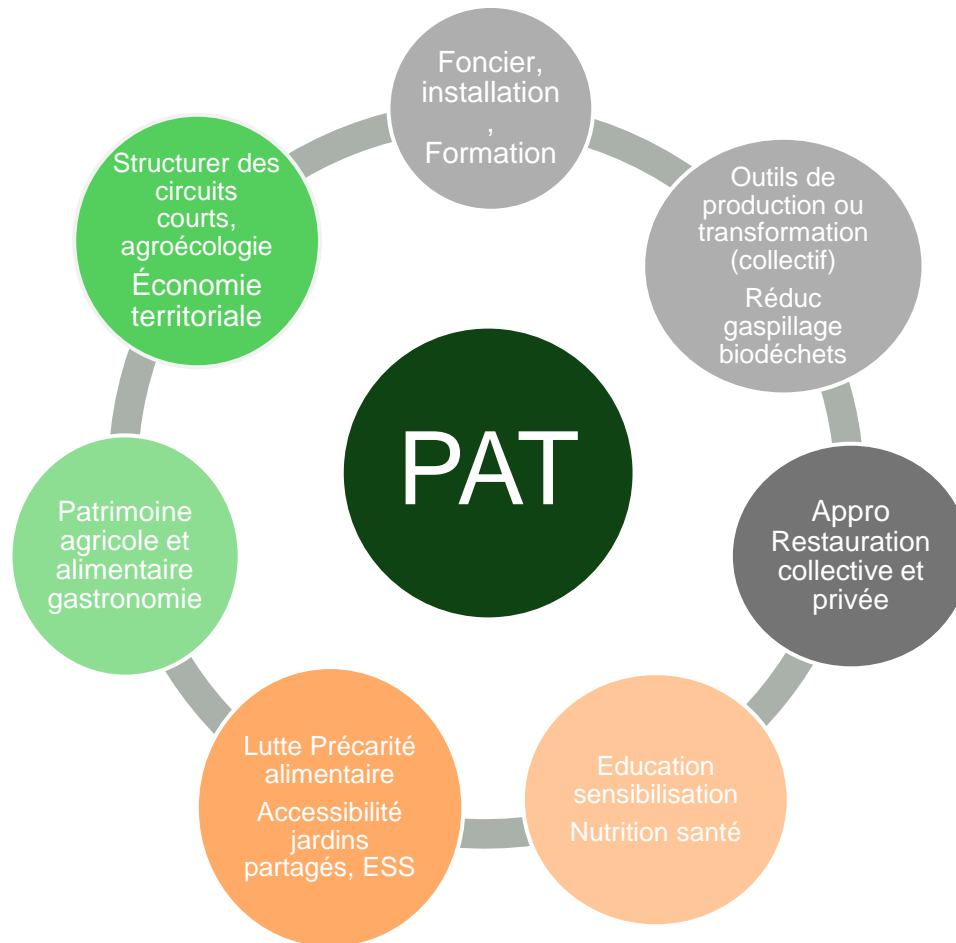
PAT

Foncier, installation , Formation

Outils de production ou transformation (collectif)

Réduc gaspillage biodéchets

Appro Restauration collective et privée

Education sensibilisation

Nutrition santé

Lutte Précarité alimentaire

Accessibilité jardins partagés, ESS

Patrimoine agricole et alimentaire gastronomie

Structurer des circuits courts, agroécologie

Économie territoriale